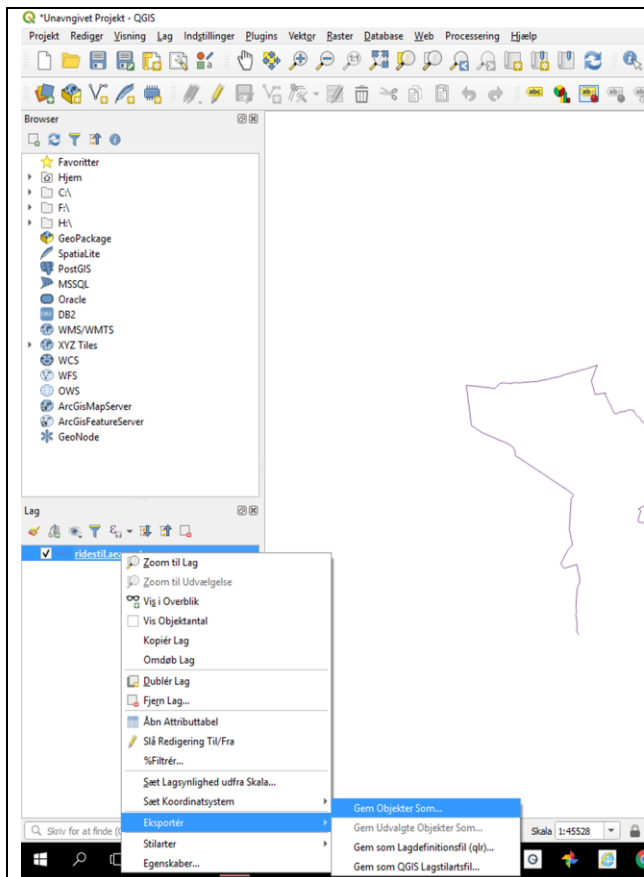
*Unavngivet Projekt - QGIS

Projekt Rediger Visning Lag Indstillinger Plugins Vektor Raster Database Web Processering Hjælp

Browser

Favoritter
Hjem
C:\
F:\
H:\
GeoPackage
SpatiaLite
PostGIS
MSSQL
Oracle
DB2
WMS/WMTS
XYZ Tiles
WCS
WFS
OWS
ArcGisMapServer
ArcGisFeatureServer
GeoNode

Lag

ridestiLaea

Zoom til Lag
Zoom til Udvælgelse
Vis i Overblik
Vis Objektantal
Kopiér Lag
Omdøb Lag
Dublér Lag
Fjern Lag...
Åbn Attributtabel
Slå Redigering Til/Fra
%Filtrér...
Sæt Lagsynlighed udfra Skala...
Sæt Koordinatsystem
Eksportér
Stilarter
Egenskaber...

Gem Objekter Som...
Gem Udvalgte Objekter Som...
Gem som Lagdefinitionsfil (qlr)...
Gem som QGIS Lagstilartsfil...

Skriv for at finde (C

Skala 1:45528